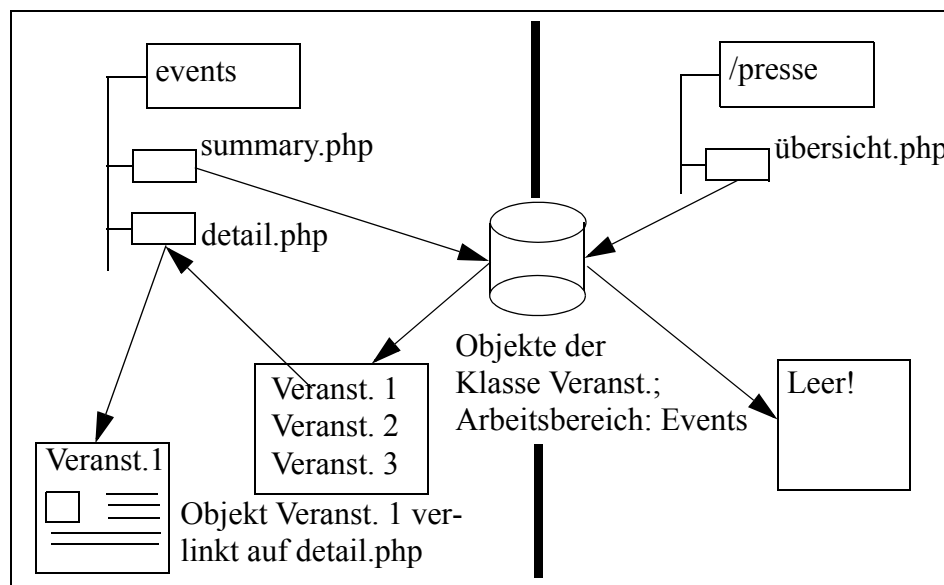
events

summary.php

detail.php

/presse

übersicht.php

Objekte der Klasse Veranst.; Arbeitsbereich: Events

Veranst. 1
Veranst. 2
Veranst. 3

Leer!

Veranst.1

Objekt Veranst. 1 verlinkt auf detail.php